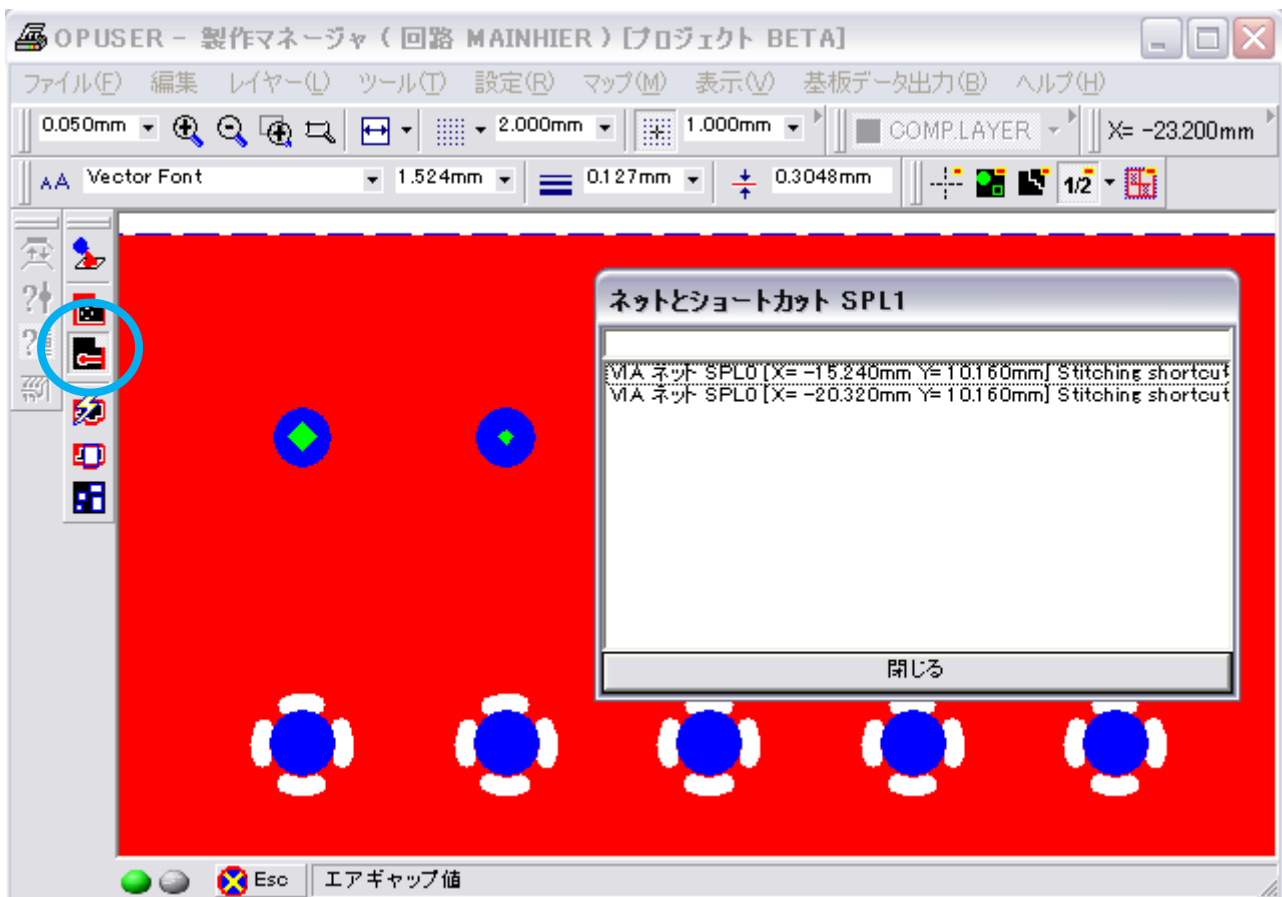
OPUSER - 製作マネージャ ( 回路 MAINHIER ) [プロジェクト BETA]

ファイル(F) 編集 レイヤー(L) ツール(T) 設定(R) マップ(M) 表示(V) 基板データ出力(B) ヘルプ(H)

0.050mm 2.000mm 1.000mm COMP.LAYER X= -23.200mm

Vector Font 1.524mm 0.127mm 0.3048mm 1/2

ネットとショートカット SPL1

VIA ネット SPL0 [X= -15.240mm Y= 10.160mm] Stitching shortcut
VIA ネット SPL0 [X= -20.320mm Y= 10.160mm] Stitching shortcut

閉じる

Esc エアギャップ値